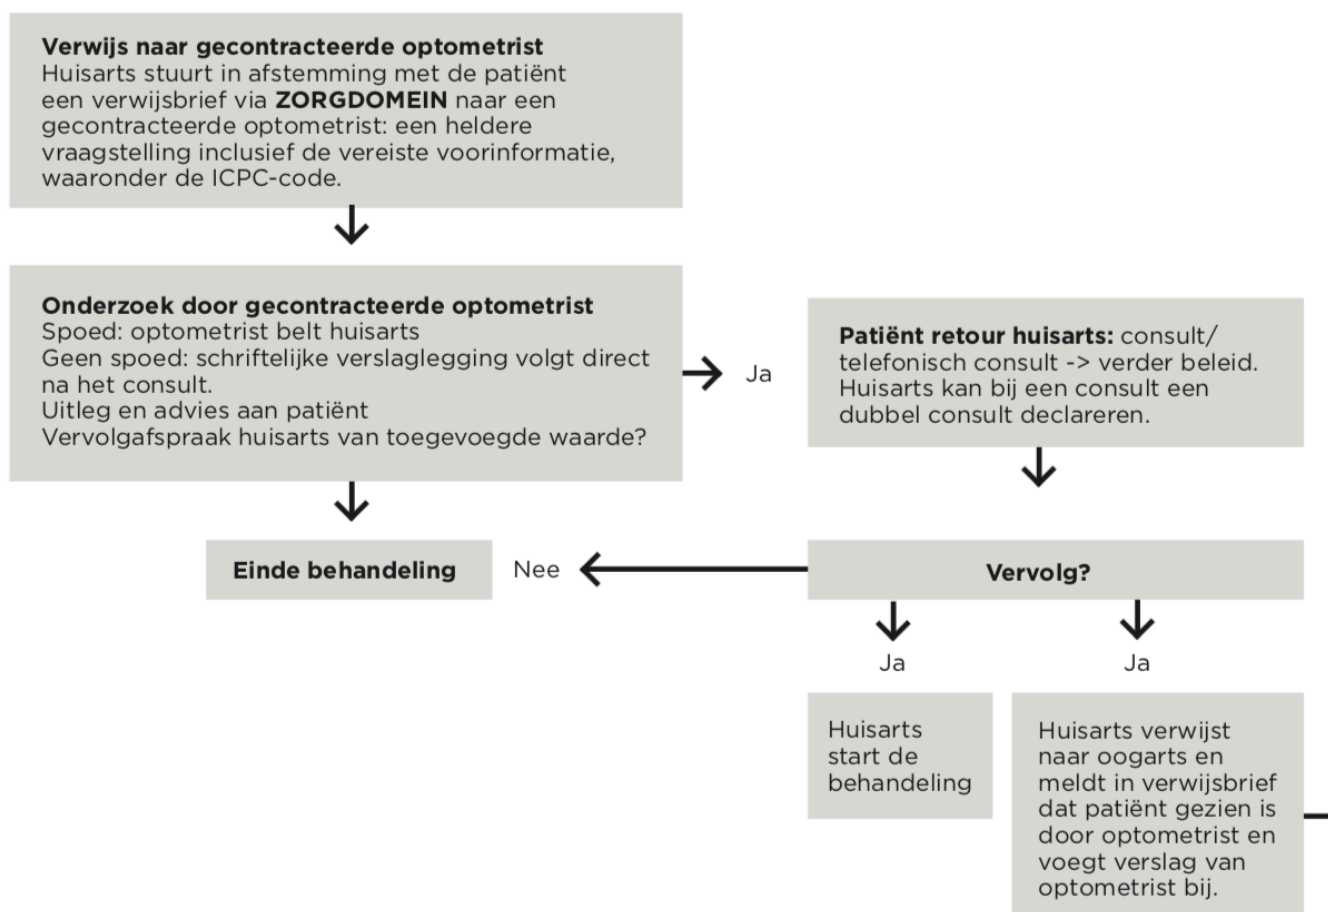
**Verwijs naar gecontracteerde optometrist**
Huisarts stuurt in afstemming met de patiënt een verwijsbrief via **ZORGDOMEIN** naar een gecontracteerde optometrist: een heldere vraagstelling inclusief de vereiste voorinformatie, waaronder de ICPC-code.

**Onderzoek door gecontracteerde optometrist**
Spoed: optometrist belt huisarts
Geen spoed: schriftelijke verslaglegging volgt direct na het consult.
Uitleg en advies aan patiënt
Vervolgafspraak huisarts van toegevoegde waarde?

Ja

**Patiënt retour huisarts:** consult/ telefonisch consult -> verder beleid. Huisarts kan bij een consult een dubbel consult declareren.

**Einde behandeling**

Nee

**Vervolg?**

Ja

Ja

Huisarts start de behandeling

Huisarts verwijst naar oogarts en meldt in verwijsbrief dat patiënt gezien is door optometrist en voegt verslag van optometrist bij.